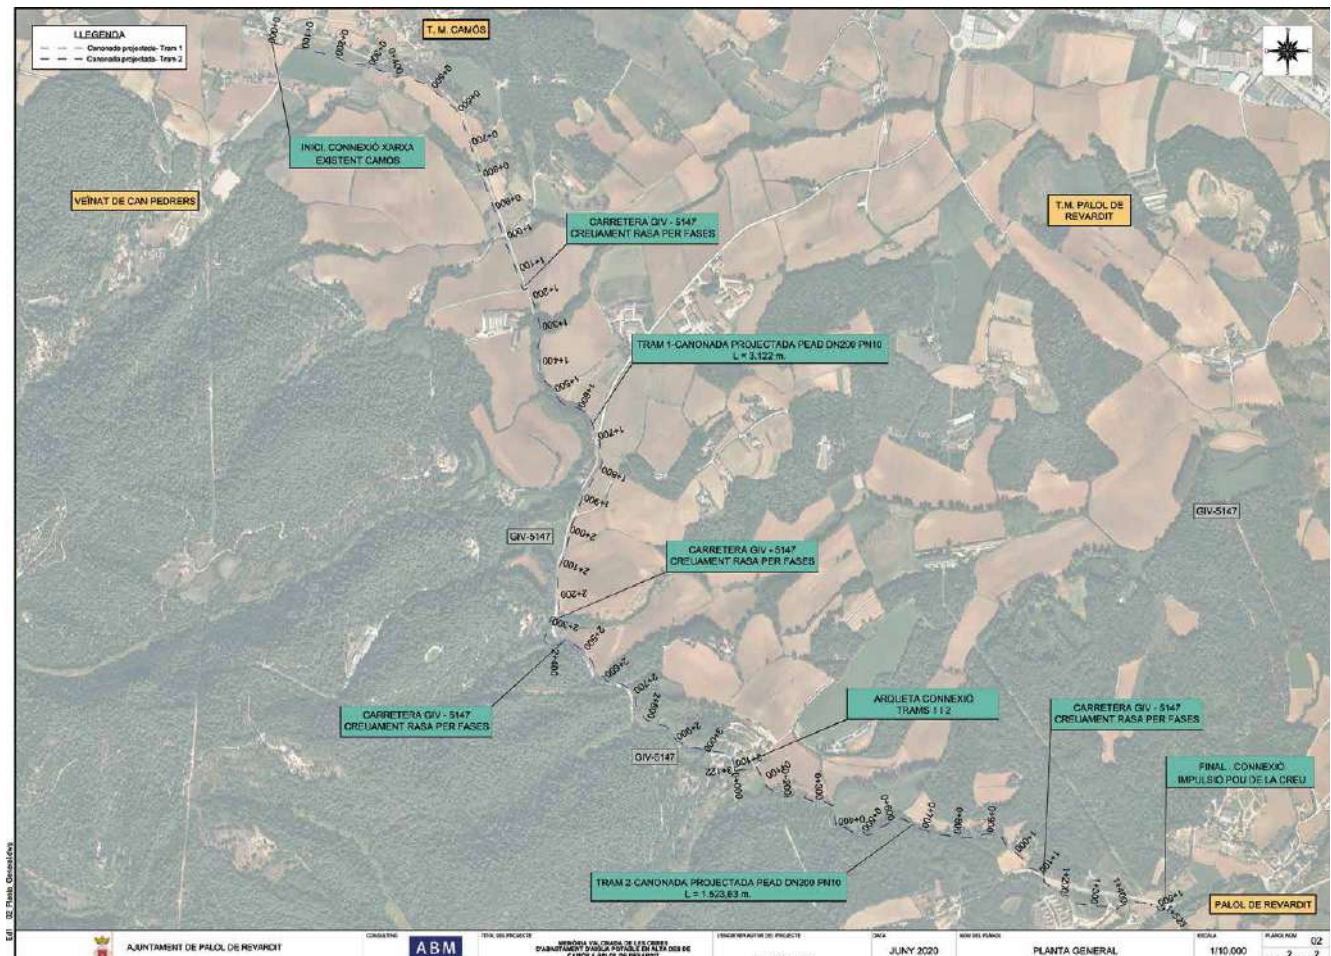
LLEGENDA
Canonada projectada- Tram 1
Canonada projectada- Tram 2

T. M. CAMÓS

INICI. CONNEXIÓ XARXA EXISTENT CAMÓS

VEÏNAT DE CAN PEDRERS

CARRETERA GIV - 5147 CREUAMENT RASA PER FASES

T.M. PALOL DE REVARDIT

TRAM 1-CANONADA PROJECTADA PEAD DN200 PN10 L = 3.122 m.

GIV-5147

CARRETERA GIV - 5147 CREUAMENT RASA PER FASES

GIV-5147

CARRETERA GIV - 5147 CREUAMENT RASA PER FASES

ARQUETA CONNEXIÓ TRAMS 1 I 2

CARRETERA GIV - 5147 CREUAMENT RASA PER FASES

GIV-5147

FINAL . CONNEXIÓ IMPULSIÓ POU DE LA CREU

TRAM 2-CANONADA PROJECTADA PEAD DN200 PN10 L = 1.523,63 m.

PALOL DE REVARDIT

0+000 0+100 0+200 0+300 0+400 0+500 0+600 0+700 0+800 0+900 1+000 1+100 1+200 1+300 1+400 1+500 1+600 1+700 1+800 1+900 2+000 2+100 2+200 2+300 2+400 2+500 2+600 2+700 2+800 2+900 3+000 3+122

AJUNTAMENT DE PALOL DE REVARDIT
ABM
MEMÒRIA VALORADA DE LES OBRES D'ABASTAMENT D'AIGUA POTABLE EN ALTA DES DE CAMÓS A PALOL DE REVARDIT
JUNY 2020
PLANTA GENERAL
1/10.000
02
Edit 02 Planta General